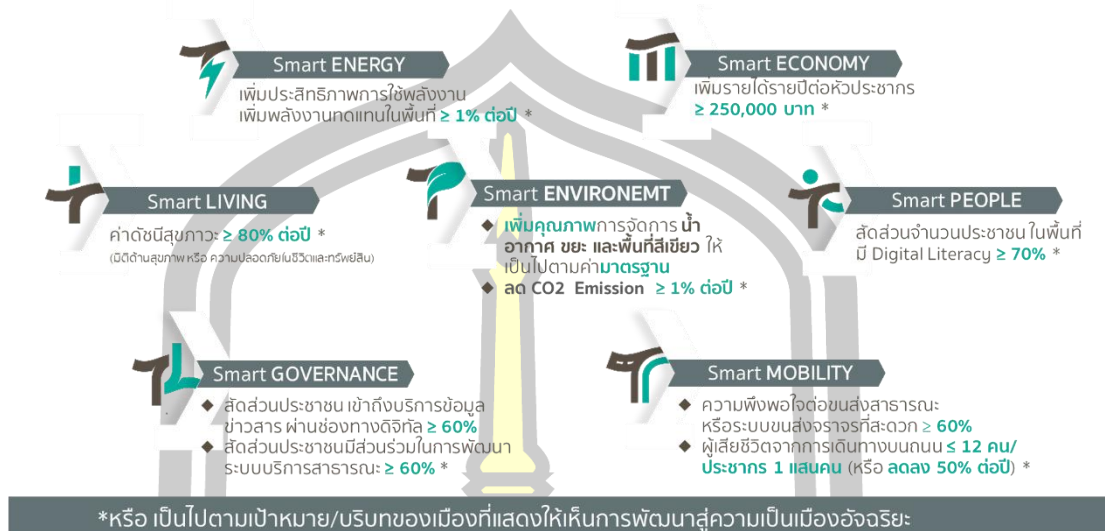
Smart ENERGY
เพิ่มประสิทธิภาพการใช้พลังงาน
เพิ่มพลังงานทดแทนในพื้นที่ ≥ 1% ต่อปี *

Smart ECONOMY
เพิ่มรายได้รายปีต่อหัวประชากร
≥ 250,000 บาท *

Smart LIVING
ค่าดัชนีสุขภาวะ ≥ 80% ต่อปี *
(มิติด้านสุขภาพ หรือ ความปลอดภัยในชีวิตและทรัพย์สิน)

Smart ENVIRONEMT
◆ เพิ่มคุณภาพการจัดการ น้ำ อากาศ ขยะ และพื้นที่สีเขียว ให้เป็นไปตามค่ามาตรฐาน
◆ ลด CO2 Emission ≥ 1% ต่อปี *

Smart PEOPLE
สัดส่วนจำนวนประชาชน ในพื้นที่ มี Digital Literacy ≥ 70% *

Smart GOVERNANCE
◆ สัดส่วนประชาชน เข้าถึงบริการข้อมูลข่าวสาร ผ่านช่องทางดิจิทัล ≥ 60%
◆ สัดส่วนประชาชนมีส่วนร่วมในการพัฒนาระบบบริการสาธารณะ ≥ 60% *

Smart MOBILITY
◆ ความพึงพอใจต่อขนส่งสาธารณะ หรือระบบขนส่งจราจรที่สะดวก ≥ 60%
◆ ผู้เสียชีวิตจากการเดินทางบนถนน ≤ 12 คน/ประชากร 1 แสนคน (หรือ ลดลง 50% ต่อปี) *

*หรือ เป็นไปตามเป้าหมาย/บริบทของเมืองที่แสดงให้เห็นการพัฒนาสู่ความเป็นเมืองอัจฉริยะ